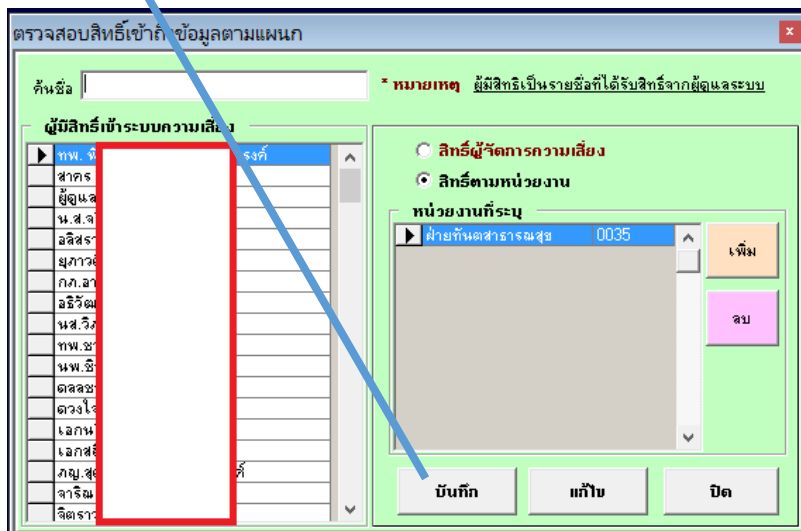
ตรวจสอบสิทธิ์เข้าถึงข้อมูลตามแผนก

x

ค้นชื่อ

* หมายเหตุ ผู้มีสิทธิเป็นรายชื่อที่ได้รับสิทธิ์จากผู้ดูแลระบบ

ผู้มีสิทธิ์เข้าระบบความเสี่ยง

| ทพ. พิ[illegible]รงค์ |
|---|
| สาคร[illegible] |
| ผู้ดูแล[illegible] |
| น.ส.จ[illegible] |
| อลิสรา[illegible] |
| ยุภาวดี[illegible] |
| กภ.อา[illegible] |
| อริรัฒ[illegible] |
| นส.วิภ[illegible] |
| ทพ.ชา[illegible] |
| นพ.ชิ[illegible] |
| ตลลช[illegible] |
| ดวงใจ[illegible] |
| เอกน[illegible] |
| เอกสิ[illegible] |
| ภญ.สุ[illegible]ศ์ |
| จาริน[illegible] |
| จิตรา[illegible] |

สิทธิ์ผู้จัดการความเสี่ยง

สิทธิ์ตามหน่วยงาน

หน่วยงานที่ระบุ

| ฝ่ายทันตสาธารณสุข | 0035 |
|---|---|

เพิ่ม

ลบ

บันทึก

แก้ไข

ปิด